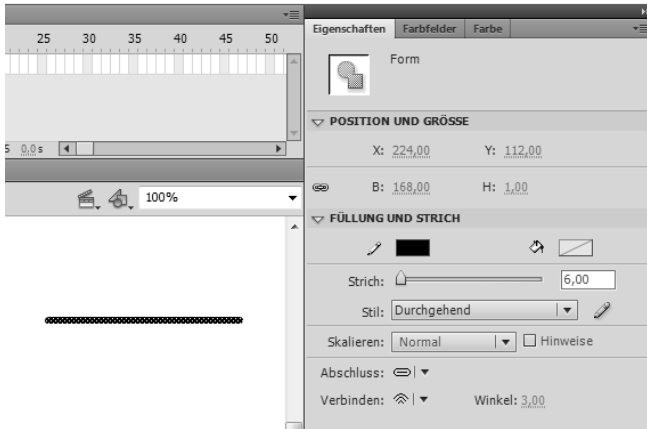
25 30 35 40 45 50

5 0,0 s

100%

Eigenschaften Farbfelder Farbe

Form

POSITION UND GRÖSSE

X: 224,00 Y: 112,00

B: 168,00 H: 1,00

FÜLLUNG UND STRICH

Strich: 6,00

Stil: Durchgehend

Skalieren: Normal Hinweise

Abschluss:

Verbinden: Winkel: 3,00